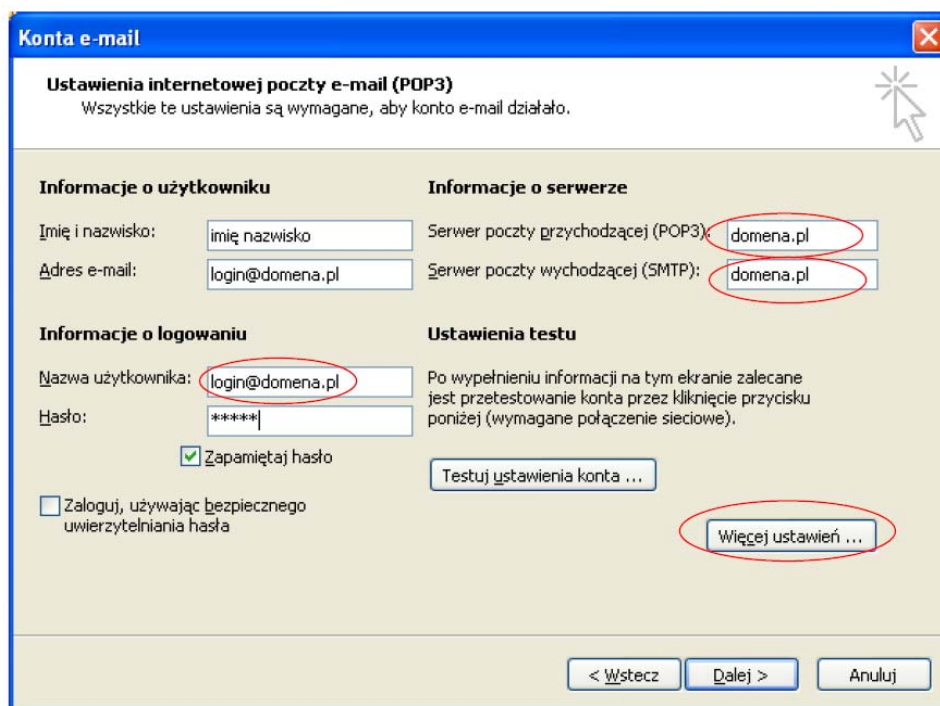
Konta e-mail

Ustawienia internetowej poczty e-mail (POP3)
Wszystkie te ustawienia są wymagane, aby konto e-mail działało.

Informacje o użytkowniku

Imię i nazwisko: imię nazwisko

Adres e-mail: login@domena.pl

Informacje o serwerze

Serwer poczty przychodzącej (POP3): domena.pl

Serwer poczty wychodzącej (SMTP): domena.pl

Informacje o logowaniu

Nazwa użytkownika: login@domena.pl

Hasło: *****

Zapamiętaj hasło

Zaloguj, używając bezpiecznego uwierzytelniania hasła

Ustawienia testu

Po wypełnieniu informacji na tym ekranie zalecane jest przetestowanie konta przez kliknięcie przycisku poniżej (wymagane połączenie sieciowe).

Testuj ustawienia konta ...

Więcej ustawień ...

< Wstecz

Dalej >

Anuluj